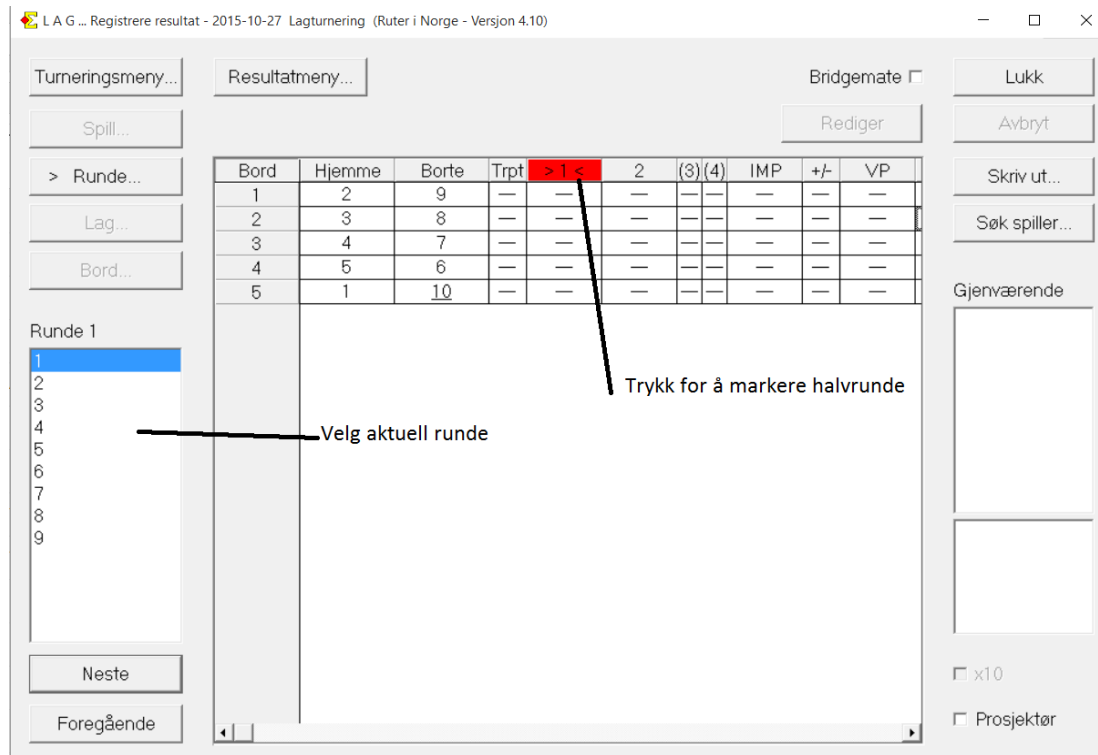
L A G ... Registrere resultat - 2015-10-27 Lagturnering (Ruter i Norge - Versjon 4.10)

Turneringsmeny...

Resultatmeny...

Bridgemate

Lukk

Spill...

Rediger

Avbryt

> Runde...

| Bord | Hjemme | Borte | Trpt | > 1 < | 2 | (3) | (4) | IMP | +/- | VP |
|---|---|---|---|---|---|---|---|---|---|---|
| 1 | 2 | 9 | — | — | — | — | — | — | — | — |
| 2 | 3 | 8 | — | — | — | — | — | — | — | — |
| 3 | 4 | 7 | — | — | — | — | — | — | — | — |
| 4 | 5 | 6 | — | — | — | — | — | — | — | — |
| 5 | 1 | 10 | — | — | — | — | — | — | — | — |

Skriv ut...

Lag...

Søk spiller...

Bord...

Gjenværende

Runde 1

1
2
3
4
5
6
7
8
9

Trykk for å markere halvrunde

Velg aktuell runde

x10

Neste

Foregående

Prosjektør